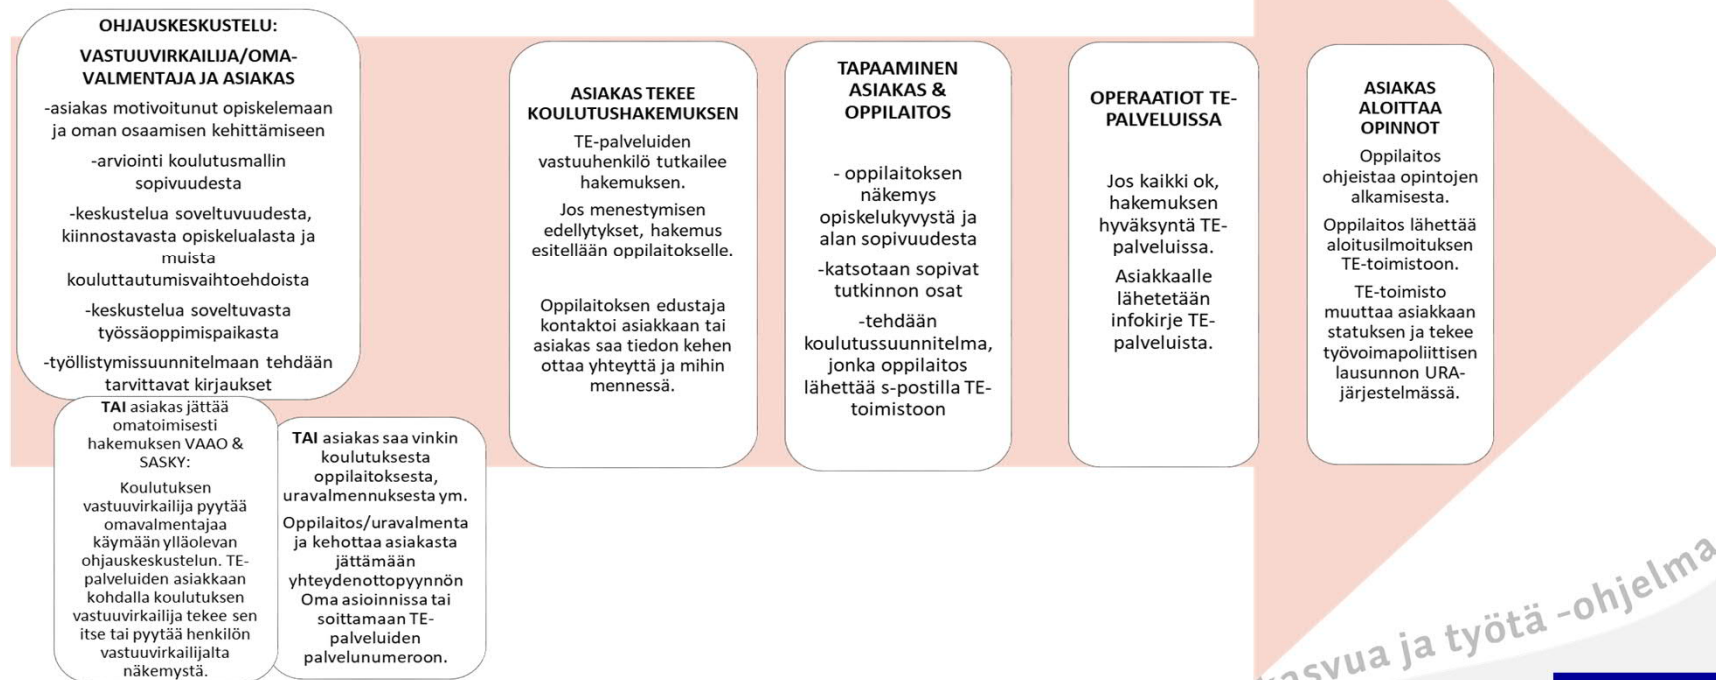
OHJAUSKESKUSTELU:

VASTUUVIRKAILIJA/OMAVALMENTAJA JA ASIAKAS

-asiakas motivoitunut opiskelemaan ja oman osaamisen kehittämiseen

-arviointi koulutusmallin sopivuudesta

-keskustelua soveltuvuudesta, kiinnostavasta opiskelualasta ja muista kouluttautumisvaihtoehdoista

-keskustelua soveltuvasta työssäoppimispaikasta

-työllistymissuunnitelmaan tehdään tarvittavat kirjaukset

TAI asiakas jättää omatoimisesti hakemuksen VAAO & SASKY:

Koulutuksen vastuuvirkailija pyytää omavalmentajaa käymään ylläolevan ohjauskeskustelun. TE-palveluiden asiakkaan kohdalla koulutuksen vastuuvirkailija tekee sen itse tai pyytää henkilön vastuuvirkailijalta näkemystä.

TAI asiakas saa vinkin koulutuksesta oppilaitoksesta, uravalmennuksesta ym.

Oppilaitos/uravalmenta ja kehottaa asiakasta jättämään yhteydenottopyynnön Oma asioinnissa tai soittamaan TE-palveluiden palvelunumeroon.

ASIAKAS TEKEE KOULUTUSHAKEMUKSEN

TE-palveluiden vastuuhenkilö tutkailee hakemuksen.

Jos menestymisen edellytykset, hakemus esitellään oppilaitokselle.

Oppilaitoksen edustaja kontaktoi asiakkaan tai asiakas saa tiedon kehen ottaa yhteyttä ja mihin mennessä.

TAPAAMINEN ASIAKAS & OPPILAITOS

- oppilaitoksen näkemys opiskelukyvystä ja alan sopivuudesta

-katsotaan sopivat tutkinnon osat

-tehdään koulutussuunnitelma, jonka oppilaitos lähettää s-postilla TE-toimistoon

OPERAATIOT TE-PALVELUISSA

Jos kaikki ok, hakemuksen hyväksyntä TE-palveluissa.

Asiakkaalle lähetetään infokirje TE-palveluista.

ASIAKAS ALOITTAA OPINNOT

Oppilaitos ohjeistaa opintojen alkamisesta.

Oppilaitos lähettää aloitusilmoituksen TE-toimistoon.

TE-toimisto muuttaa asiakkaan statuksen ja tekee työvoimapoliittisen lausunnon URA-järjestelmässä.

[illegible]svua ja työtä -ohjelma